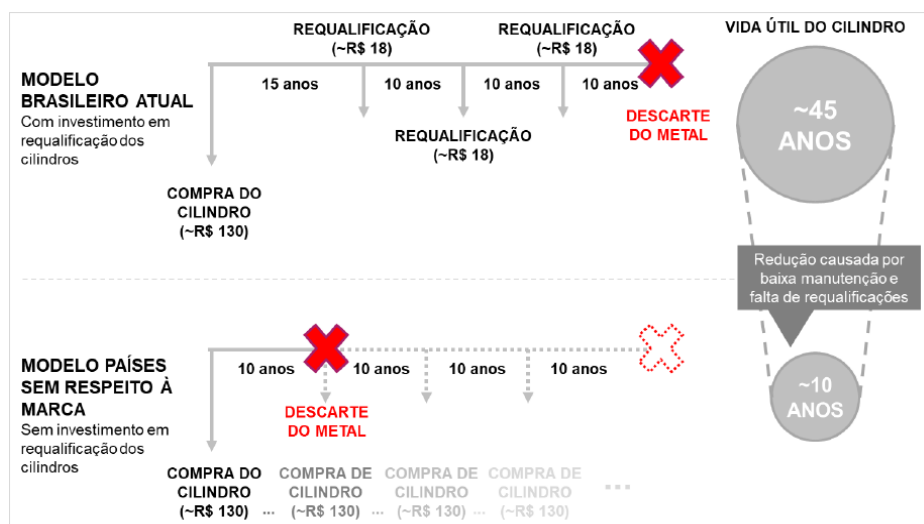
REQUALIFICAÇÃO (~R$ 18)

REQUALIFICAÇÃO (~R$ 18)

VIDA ÚTIL DO CILINDRO

MODELO BRASILEIRO ATUAL
Com investimento em requalificação dos cilindros

15 anos

10 anos

10 anos

10 anos

DESCARTE DO METAL

~45 ANOS

REQUALIFICAÇÃO (~R$ 18)

COMPRA DO CILINDRO (~R$ 130)

Redução causada por baixa manutenção e falta de requalificações

MODELO PAÍSES SEM RESPEITO À MARCA
Sem investimento em requalificação dos cilindros

10 anos

10 anos

10 anos

10 anos

~10 ANOS

DESCARTE DO METAL

COMPRA DO CILINDRO (~R$ 130) ...

COMPRA DE CILINDRO (~R$ 130) ...

COMPRA DE CILINDRO (~R$ 130) ...

COMPRA DE CILINDRO (~R$ 130)

...